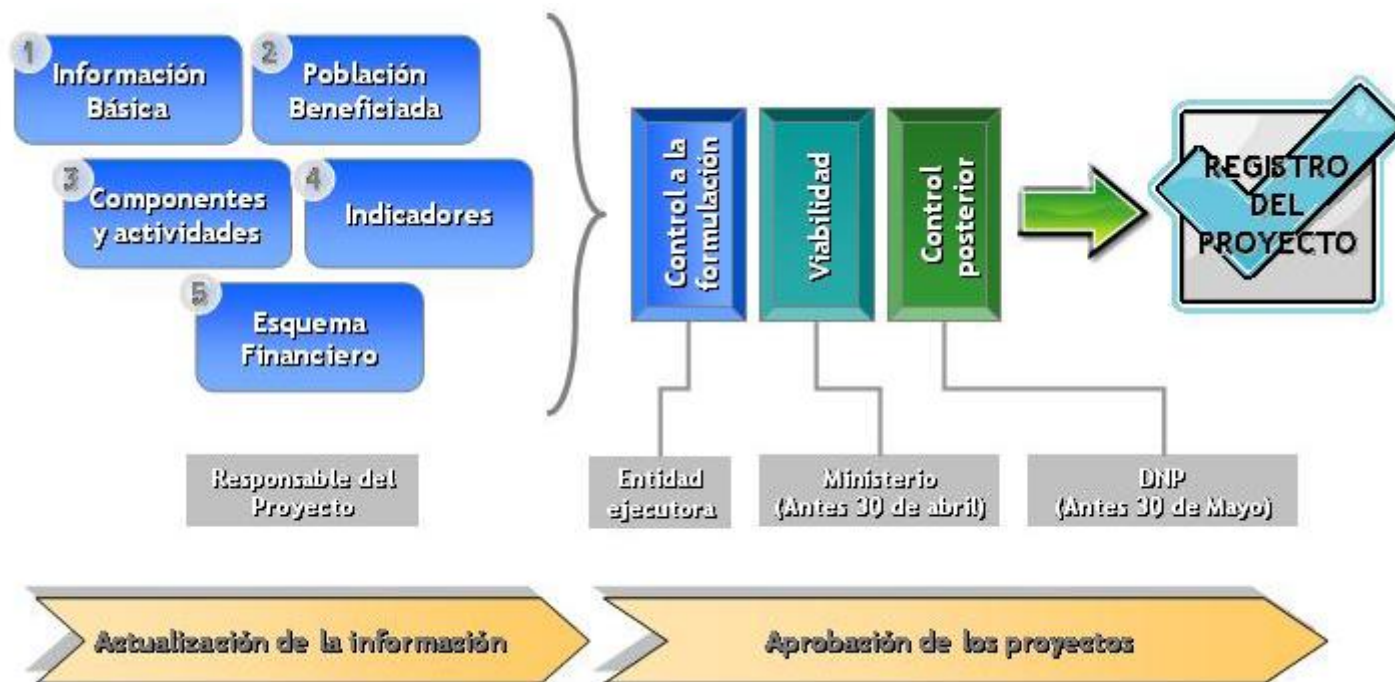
1 Información Básica

2 Población Beneficiada

3 Componentes y actividades

4 Indicadores

5 Esquema Financiero

Responsable del Proyecto

Control a la formulación

Viabilidad

Control posterior

REGISTRO DEL PROYECTO

Entidad ejecutora

Ministerio (Antes 30 de abril)

DNP (Antes 30 de Mayo)

Actualización de la información

Aprobación de los proyectos